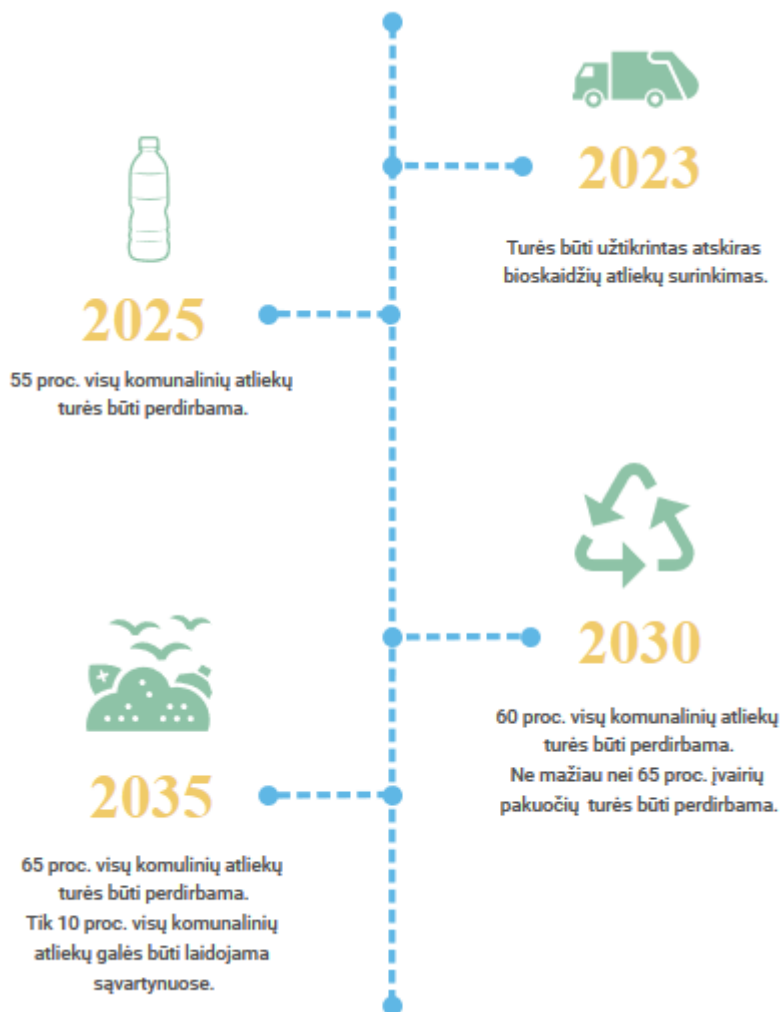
2023

Turės būti užtikrintas atskiras bioskaidžių atliekų surinkimas.

2025

55 proc. visų komunalinių atliekų turės būti perdirbama.

2030

60 proc. visų komunalinių atliekų turės būti perdirbama. Ne mažiau nei 65 proc. įvairių pakuočių turės būti perdirbama.

2035

65 proc. visų komulinių atliekų turės būti perdirbama. Tik 10 proc. visų komunalinių atliekų galės būti laidojama sąvartynuose.